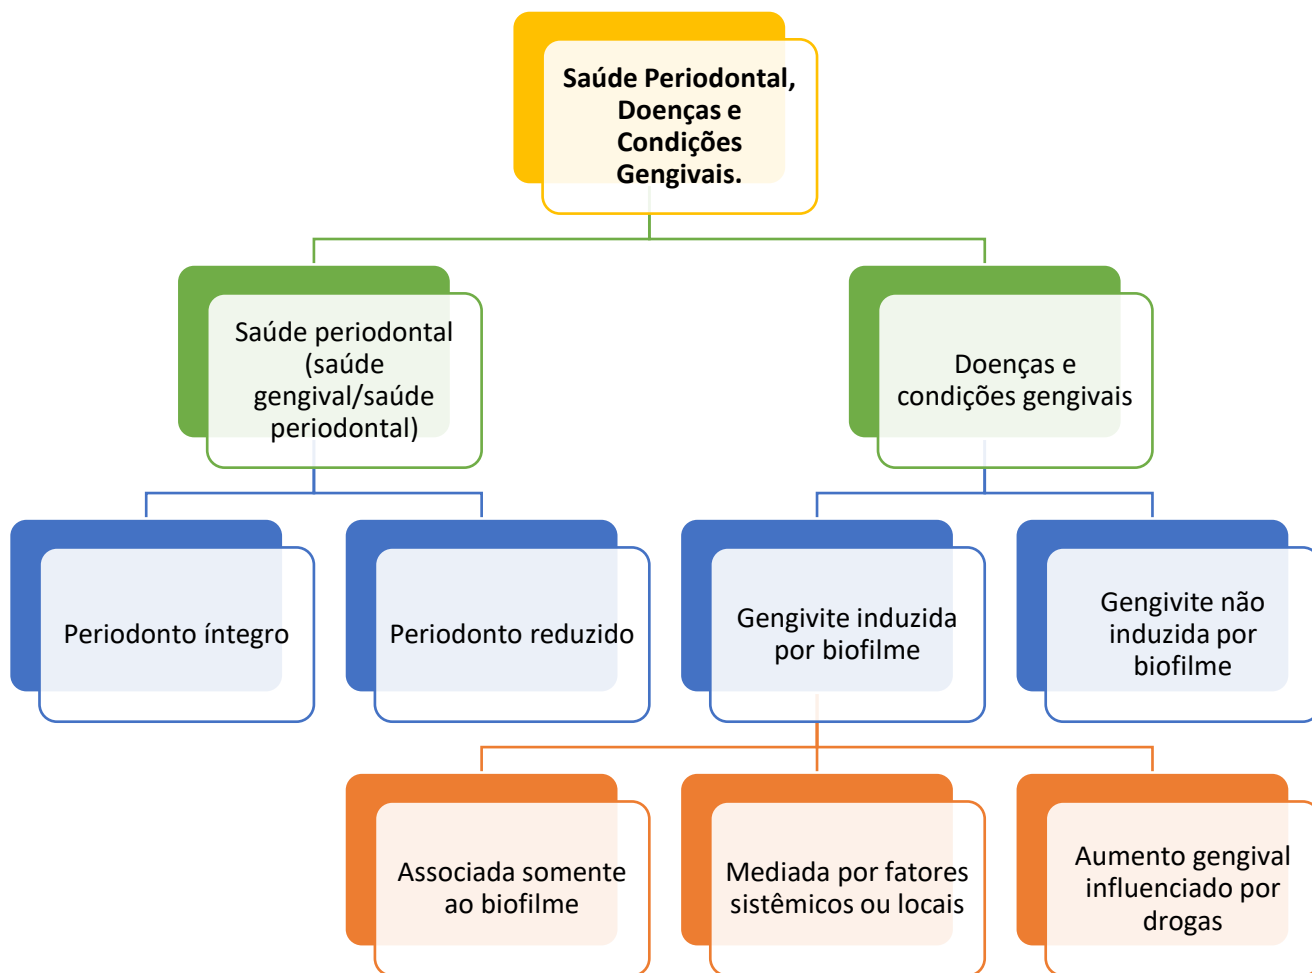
Saúde Periodontal, Doenças e Condições Gengivais.

Saúde periodontal (saúde gengival/saúde periodontal)

Doenças e condições gengivais

Periodonto íntegro

Periodonto reduzido

Gengivite induzida por biofilme

Gengivite não induzida por biofilme

Associada somente ao biofilme

Mediada por fatores sistêmicos ou locais

Aumento gengival influenciado por drogas